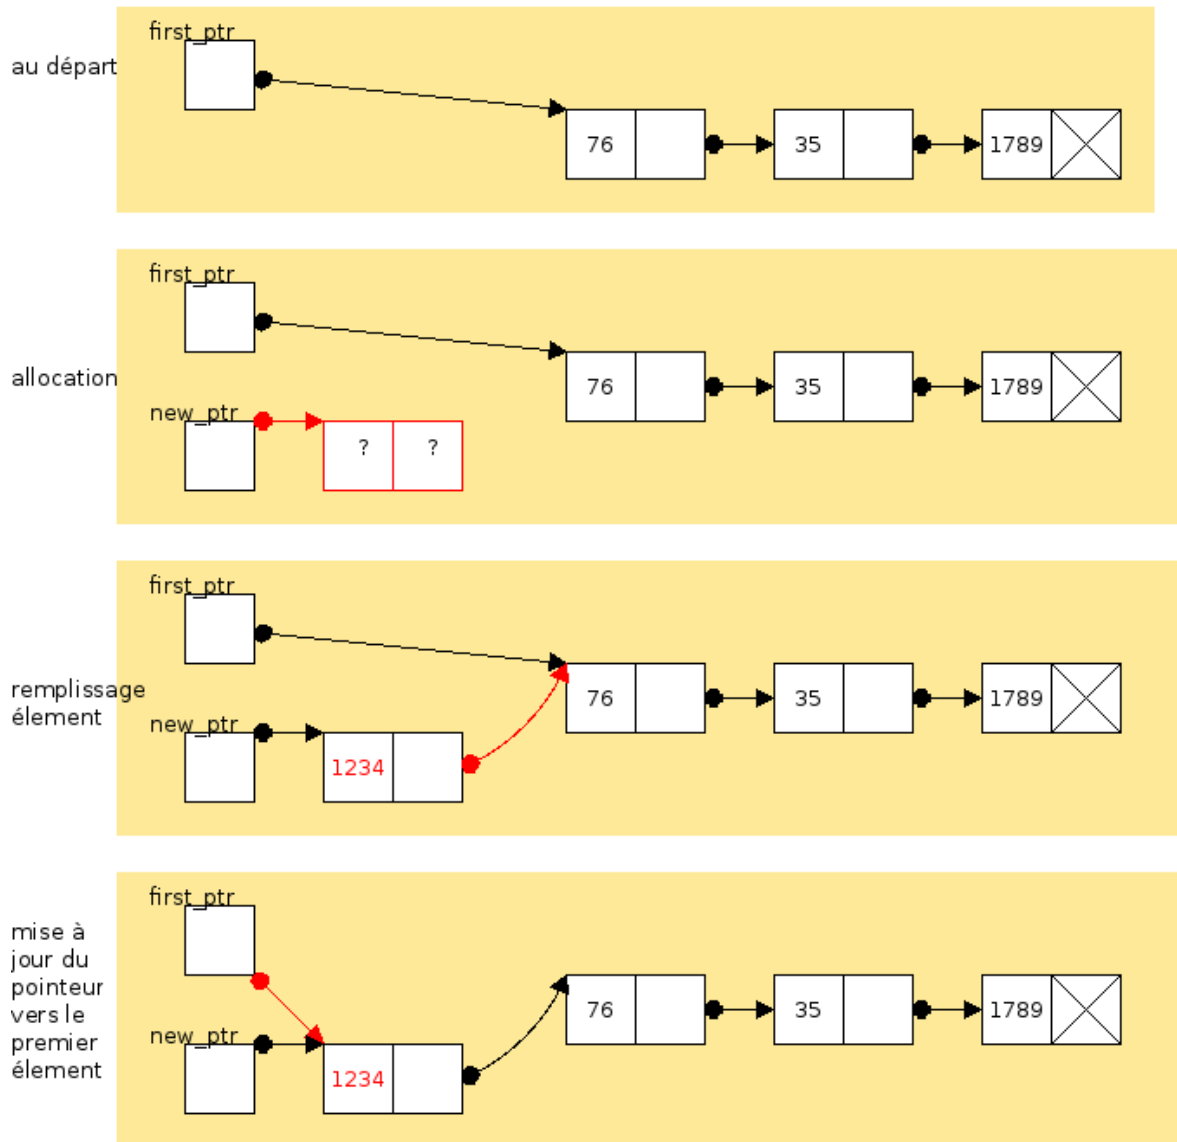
au départ

first_ptr

76

35

1789

allocation

first_ptr

76

35

1789

new_ptr

?

?

remplissage élement

first_ptr

76

35

1789

new_ptr

1234

mise à jour du pointeur vers le premier élement

first_ptr

76

35

1789

new_ptr

1234